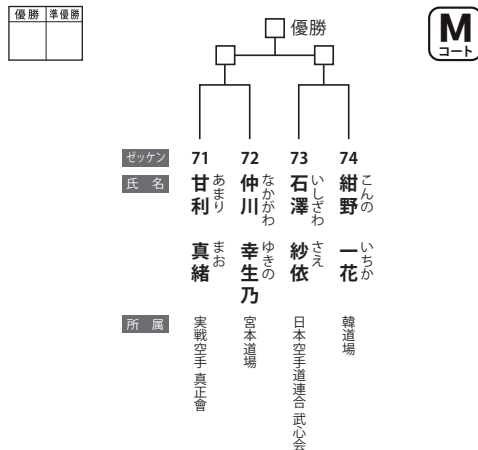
| 優勝 | 準優勝 |
|---|---|
| | |

優勝

M
コート

ゼッケン
71
72
73
74

氏名
甘利 真緒 (あまり まお)
仲川 幸生乃 (なかがわ ゆきの)
石澤 紗依 (いしざわ さえ)
紺野 一花 (こんの いちか)

所属
実戦空手 真正會
宮本道場
日本空手道連合 武心会
韓道場